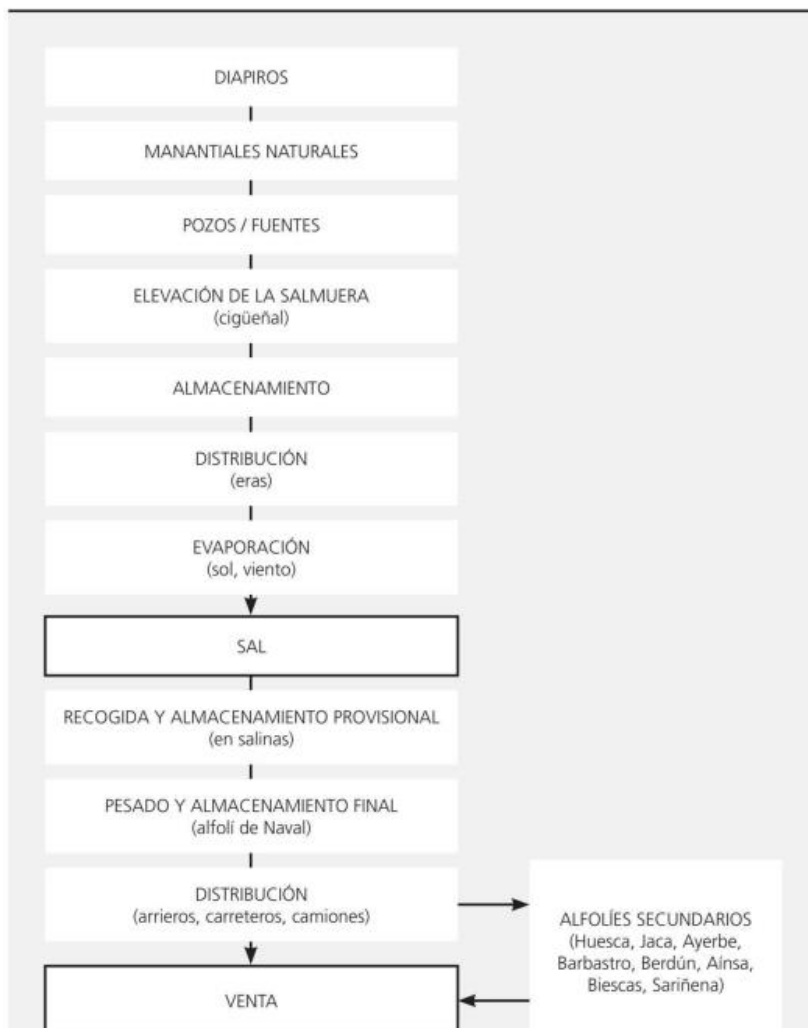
DIAPIROS

MANANTIALES NATURALES

POZOS / FUENTES

ELEVACIÓN DE LA SALMUERA
(cigüeñal)

ALMACENAMIENTO

DISTRIBUCIÓN
(eras)

EVAPORACIÓN
(sol, viento)

SAL

RECOGIDA Y ALMACENAMIENTO PROVISIONAL
(en salinas)

PESADO Y ALMACENAMIENTO FINAL
(alfolí de Naval)

DISTRIBUCIÓN
(arrieros, carreteros, camiones)

ALFOLÍES SECUNDARIOS
(Huesca, Jaca, Ayerbe, Barbastro, Berdún, Aínsa, Biescas, Sariñena)

VENTA